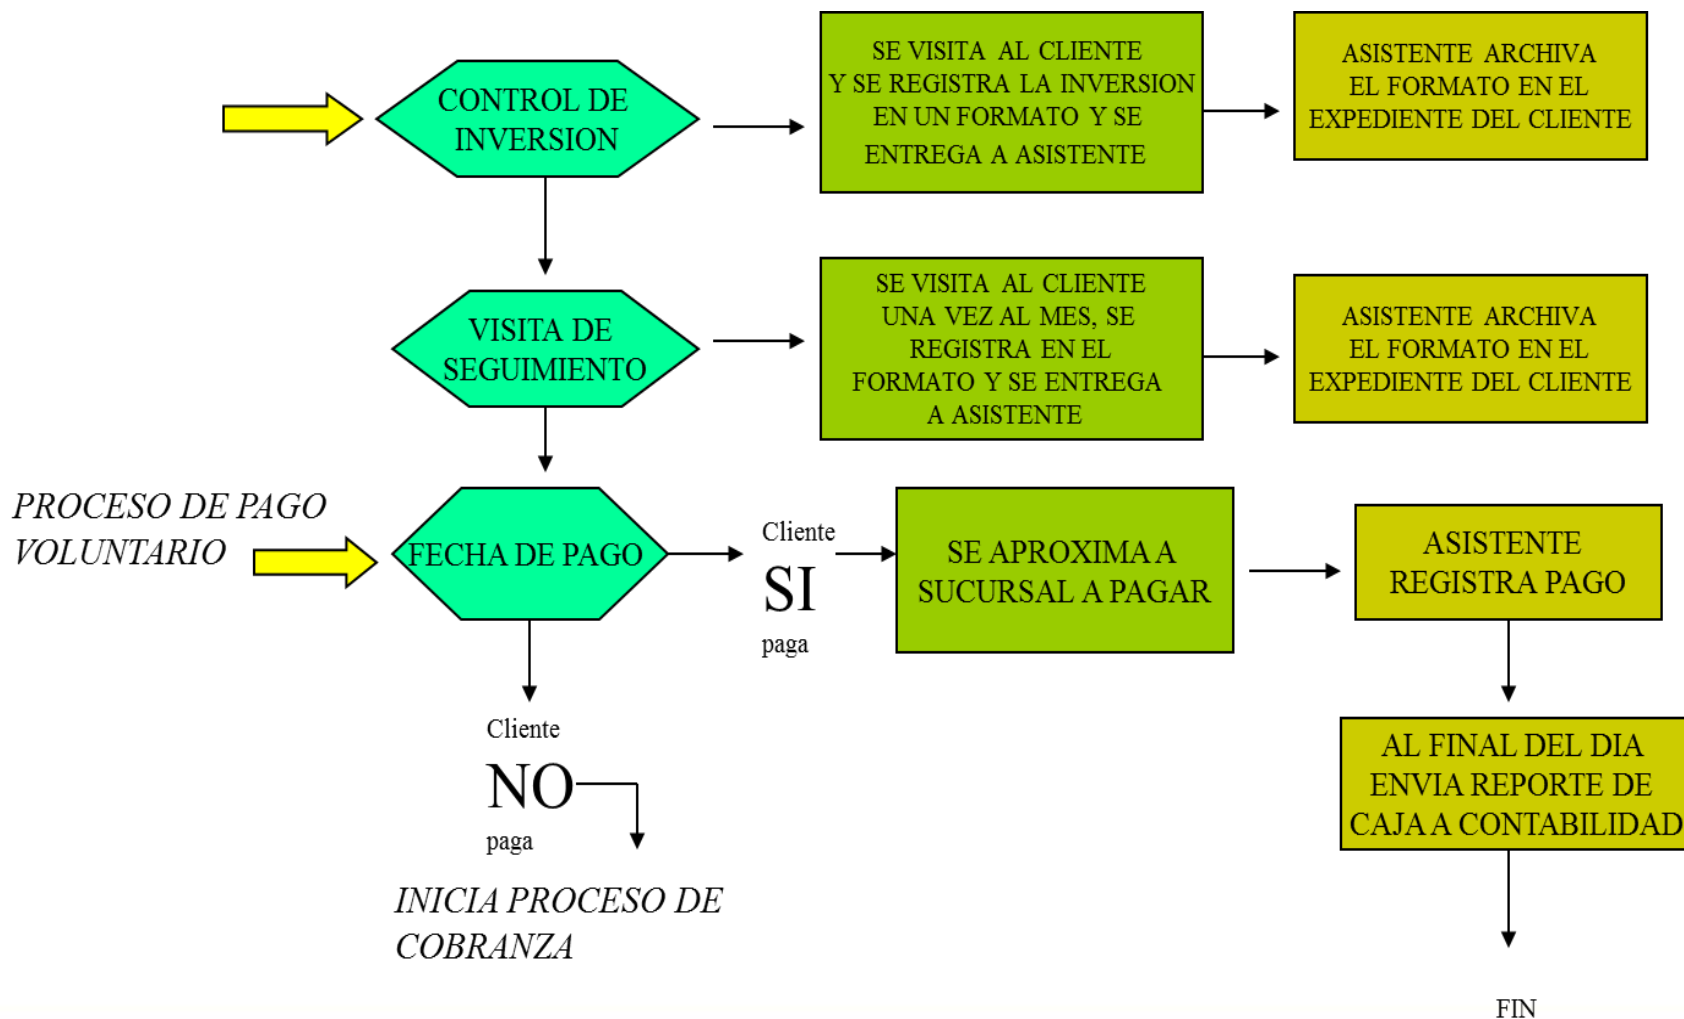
CONTROL DE INVERSION

SE VISITA AL CLIENTE Y SE REGISTRA LA INVERSION EN UN FORMATO Y SE ENTREGA A ASISTENTE

ASISTENTE ARCHIVA EL FORMATO EN EL EXPEDIENTE DEL CLIENTE

VISITA DE SEGUIMIENTO

SE VISITA AL CLIENTE UNA VEZ AL MES, SE REGISTRA EN EL FORMATO Y SE ENTREGA A ASISTENTE

ASISTENTE ARCHIVA EL FORMATO EN EL EXPEDIENTE DEL CLIENTE

PROCESO DE PAGO VOLUNTARIO

FECHA DE PAGO

Cliente SI paga

SE APROXIMA A SUCURSAL A PAGAR

ASISTENTE REGISTRA PAGO

AL FINAL DEL DIA ENVIA REPORTE DE CAJA A CONTABILIDAD

FIN

Cliente NO paga

INICIA PROCESO DE COBRANZA